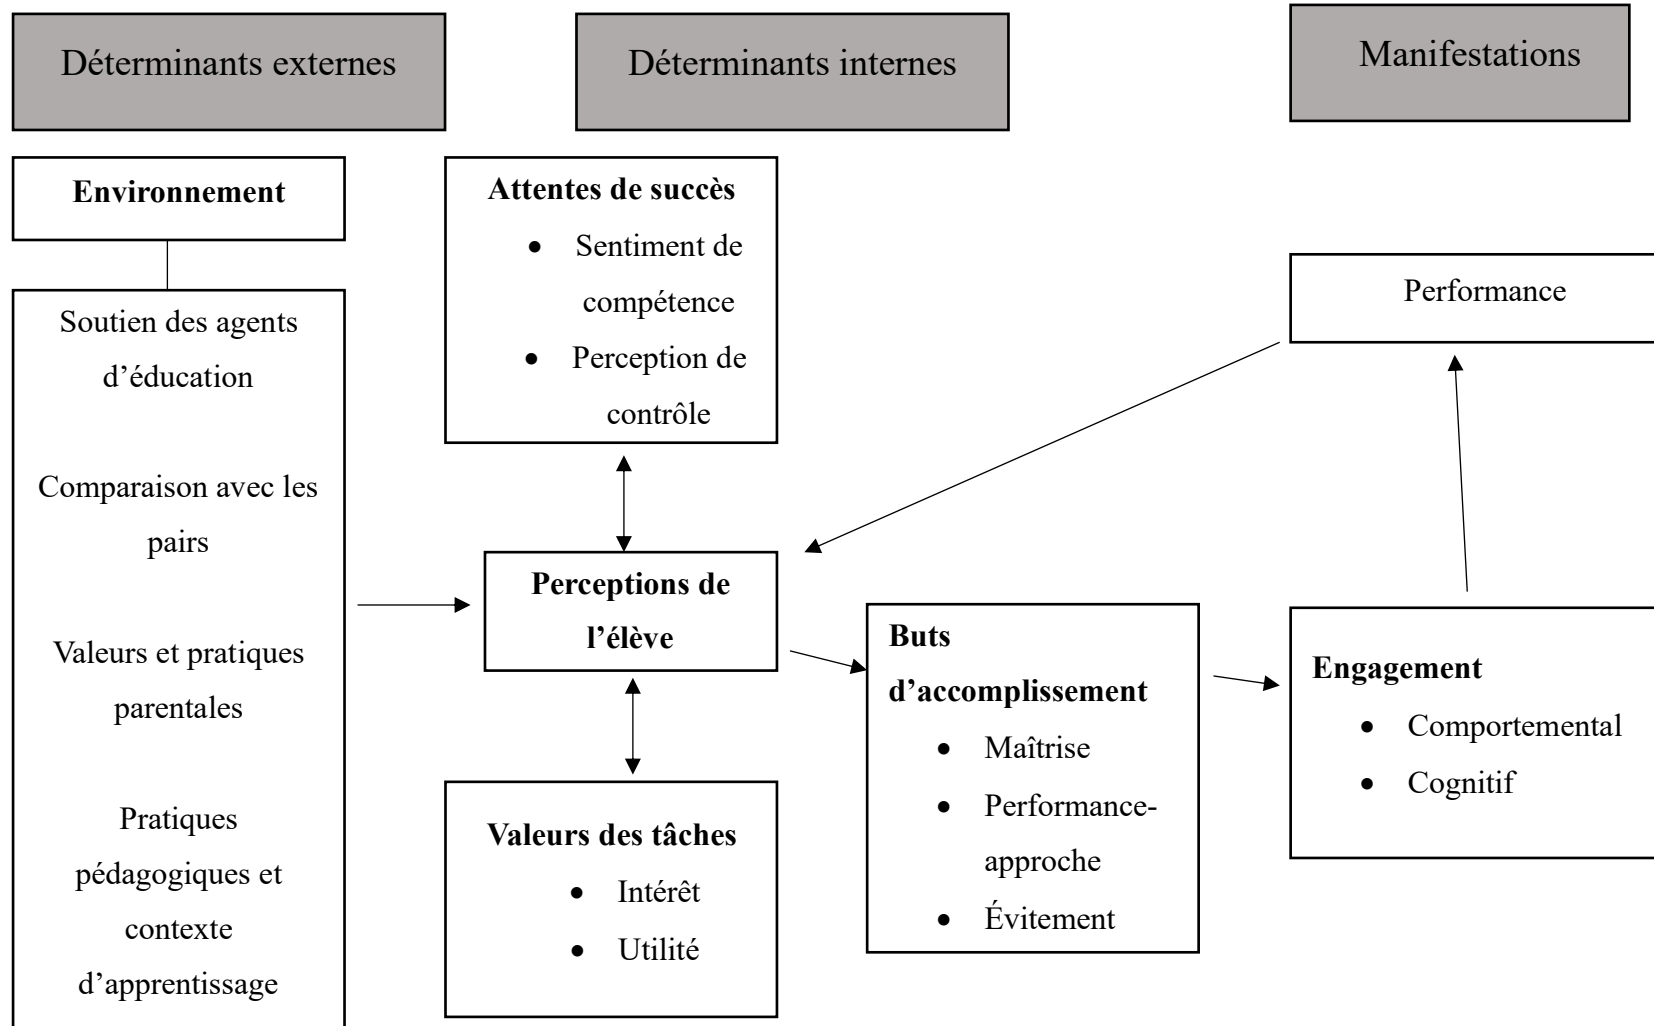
Déterminants externes

Déterminants internes

Manifestations

**Environnement**

Soutien des agents d'éducation

Comparaison avec les pairs

Valeurs et pratiques parentales

Pratiques pédagogiques et contexte d'apprentissage

**Attentes de succès**

- Sentiment de compétence
- Perception de contrôle

**Perceptions de l'élève**

**Valeurs des tâches**

- Intérêt
- Utilité

**Buts d'accomplissement**

- Maîtrise
- Performance-approche
- Évitement

Performance

**Engagement**

- Comportemental
- Cognitif